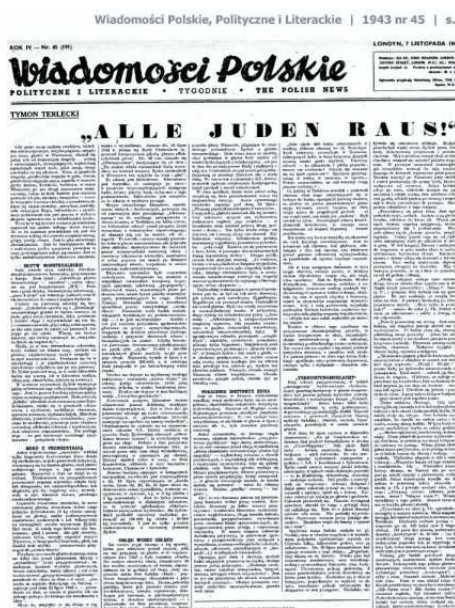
Wiadomości Polskie, Polityczne i Literackie | 1943 nr 45 | s.

ROK IV — Nr. 45 (99)

LONDYN, 7 LISTOPADA 19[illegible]

Wiadomości Polskie

POLITYCZNE I LITERACKIE • TYGODNIK • THE POLISH NEWS

TYMON TERLECKI

„ALLE JUDEN RAUS!"

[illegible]